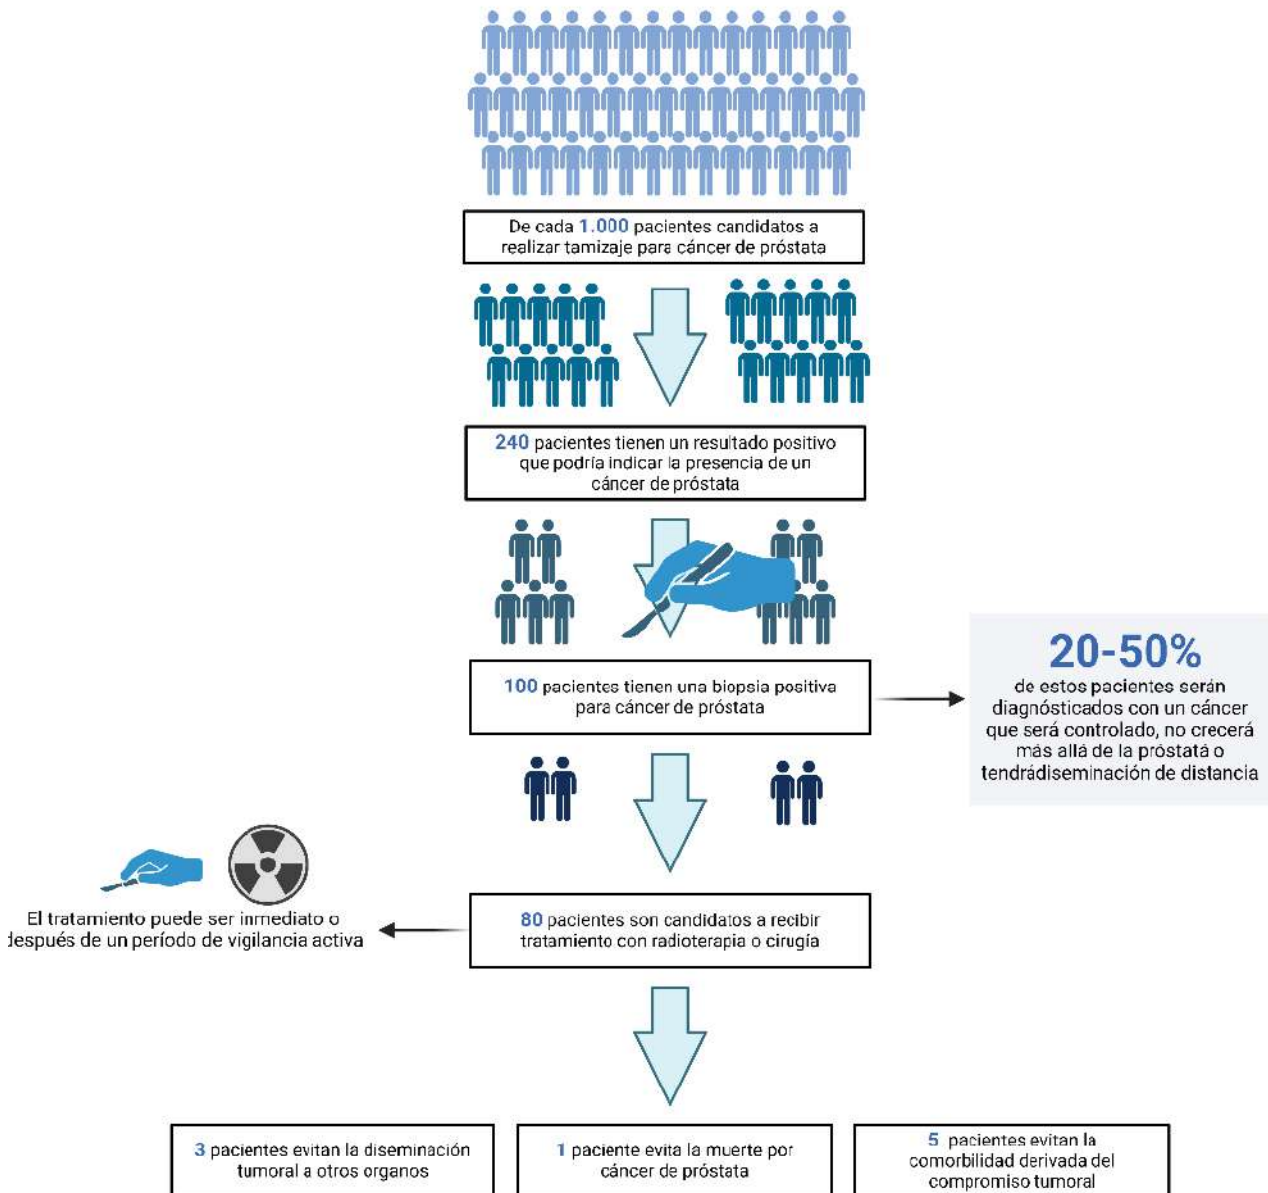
De cada 1.000 pacientes candidatos a realizar tamizaje para cáncer de próstata

240 pacientes tienen un resultado positivo que podría indicar la presencia de un cáncer de próstata

100 pacientes tienen una biopsia positiva para cáncer de próstata

20-50%
de estos pacientes serán diagnósticados con un cáncer que será controlado, no crecerá más allá de la próstata o tendrádiseminación de distancia

El tratamiento puede ser inmediato o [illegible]espués de un período de vigilancia activa

80 pacientes son candidatos a recibir tratamiento con radioterapia o cirugía

3 pacientes evitan la diseminación tumoral a otros organos

1 paciente evita la muerte por cáncer de próstata

5 pacientes evitan la comorbilidad derivada del compromiso tumoral